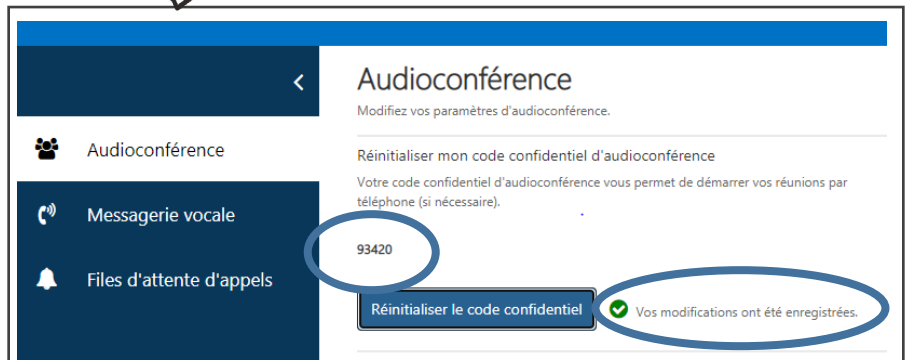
<

Audioconférence

Messagerie vocale

Files d'attente d'appels

Audioconférence

Modifiez vos paramètres d'audioconférence.

Réinitialiser mon code confidentiel d'audioconférence

Votre code confidentiel d'audioconférence vous permet de démarrer vos réunions par téléphone (si nécessaire).

93420

Réinitialiser le code confidentiel

Vos modifications ont été enregistrées.